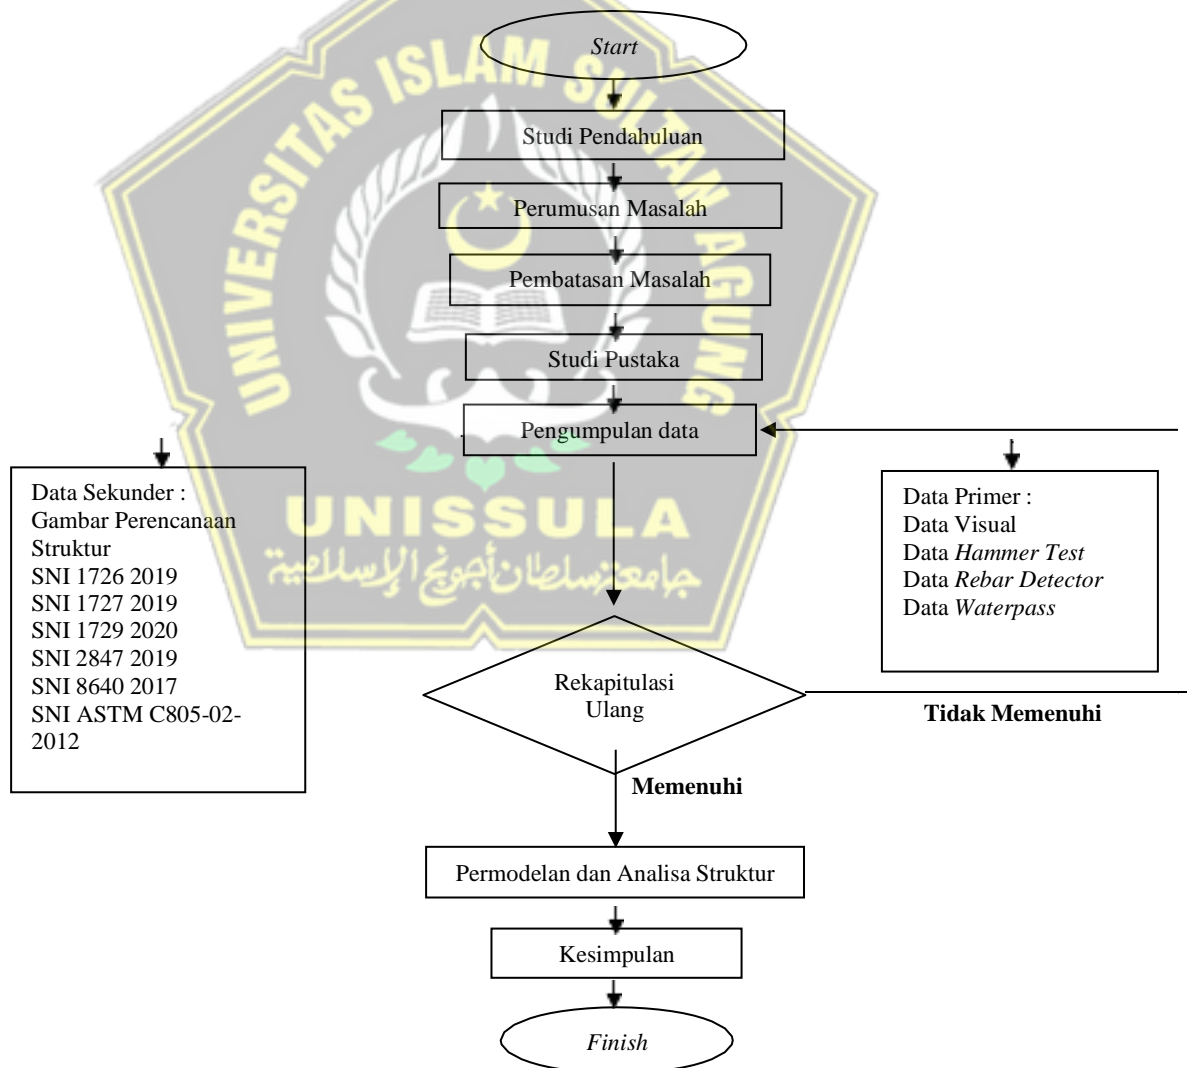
Start

Studi Pendahuluan

Perumusan Masalah

Pembatasan Masalah

Studi Pustaka

Pengumpulan data

Data Sekunder :
Gambar Perencanaan Struktur
SNI 1726 2019
SNI 1727 2019
SNI 1729 2020
SNI 2847 2019
SNI 8640 2017
SNI ASTM C805-02-2012

Data Primer :
Data Visual
Data Hammer Test
Data Rebar Detector
Data Waterpass

Rekapitulasi Ulang

Tidak Memenuhi

Memenuhi

Permodelan dan Analisa Struktur

Kesimpulan

Finish

UNIVERSITAS ISLAM SULTAN AGUNG
UNISSULA
جامعة سلطان أجونج الإسلامية